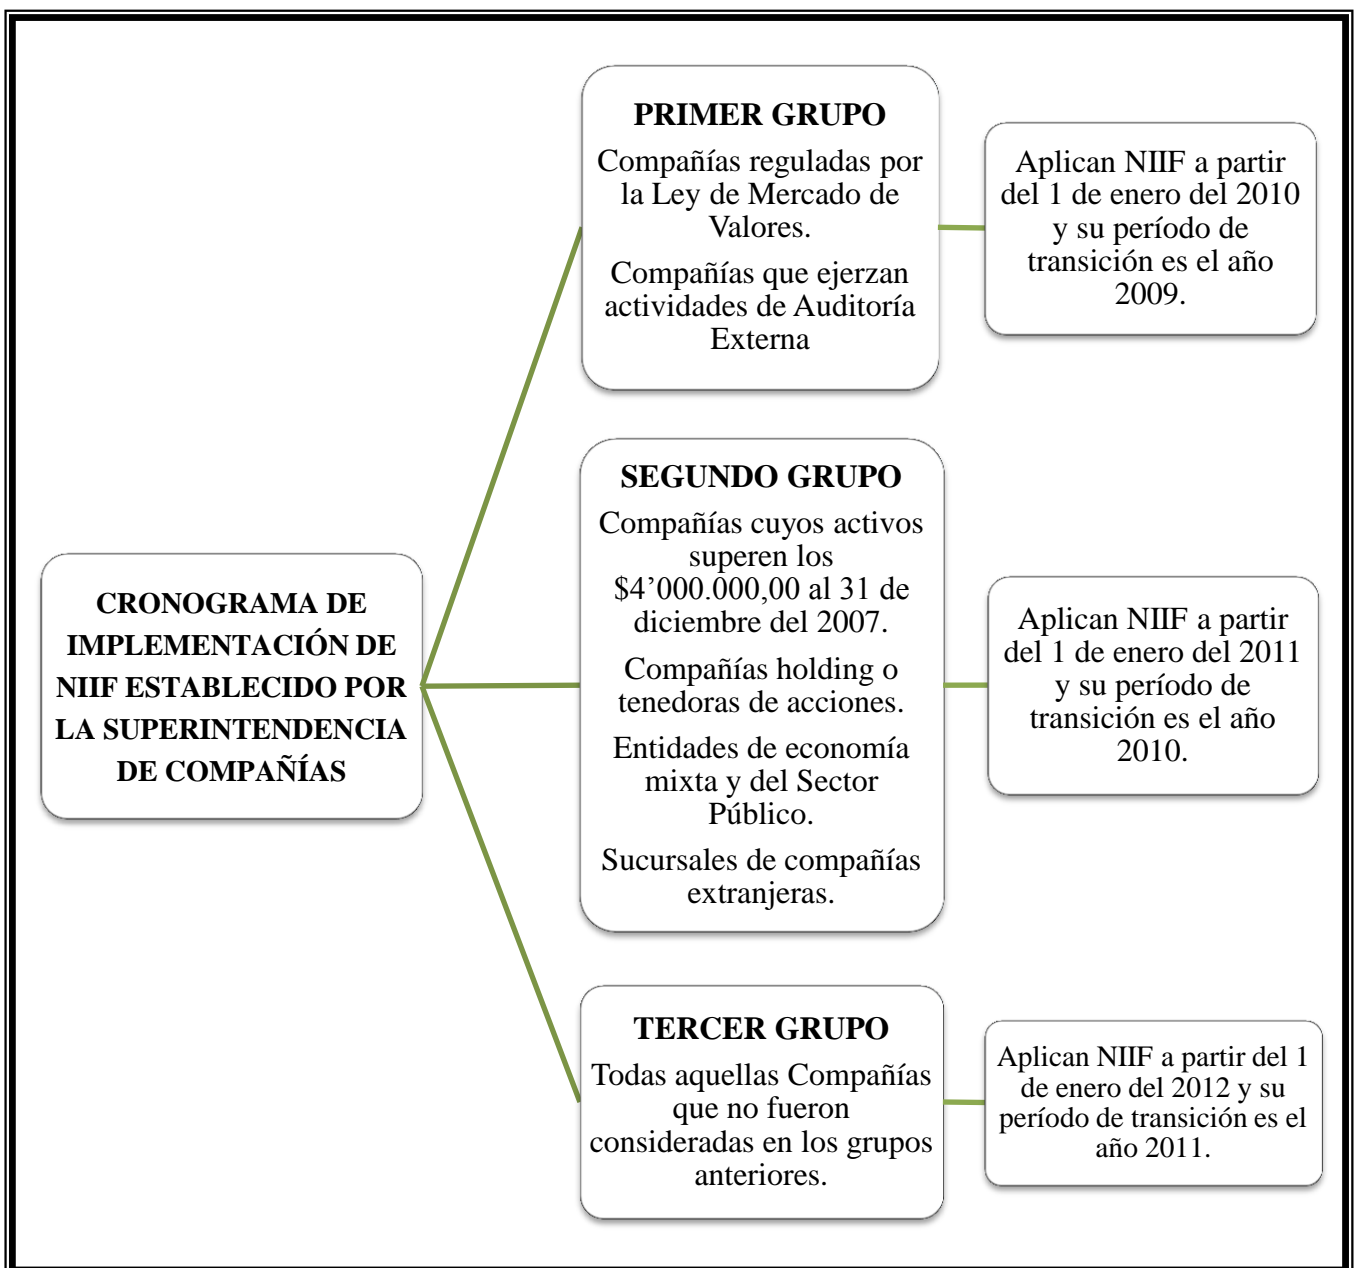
CRONOGRAMA DE IMPLEMENTACIÓN DE NIIF ESTABLECIDO POR LA SUPERINTENDENCIA DE COMPAÑÍAS

PRIMER GRUPO

Compañías reguladas por la Ley de Mercado de Valores.

Compañías que ejerzan actividades de Auditoría Externa

Aplican NIIF a partir del 1 de enero del 2010 y su período de transición es el año 2009.

SEGUNDO GRUPO

Compañías cuyos activos superen los $4’000.000,00 al 31 de diciembre del 2007.

Compañías holding o tenedoras de acciones.

Entidades de economía mixta y del Sector Público.

Sucursales de compañías extranjeras.

Aplican NIIF a partir del 1 de enero del 2011 y su período de transición es el año 2010.

TERCER GRUPO

Todas aquellas Compañías que no fueron consideradas en los grupos anteriores.

Aplican NIIF a partir del 1 de enero del 2012 y su período de transición es el año 2011.